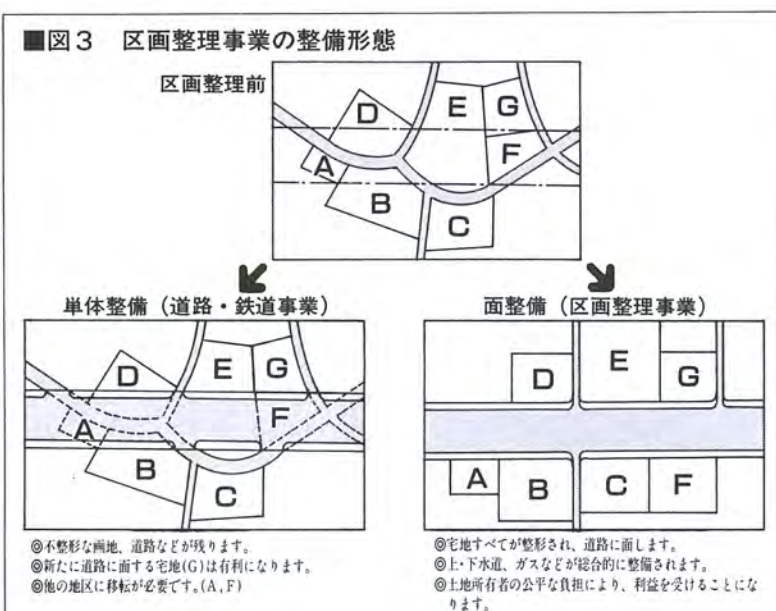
■図３　区画整理事業の整備形態

区画整理前

D E G A F B C

単体整備（道路・鉄道事業）

D E G A F B C

◎不整形な画地、道路などが残ります。
◎新たに道路に面する宅地(G)は有利になります。
◎他の地区に移転が必要です。(A,F)

面整備（区画整理事業）

D E G A B C F

◎宅地すべてが整形され、道路に面します。
◎上・下水道、ガスなどが総合的に整備されます。
◎土地所有者の公平な負担により、利益を受けることになります。